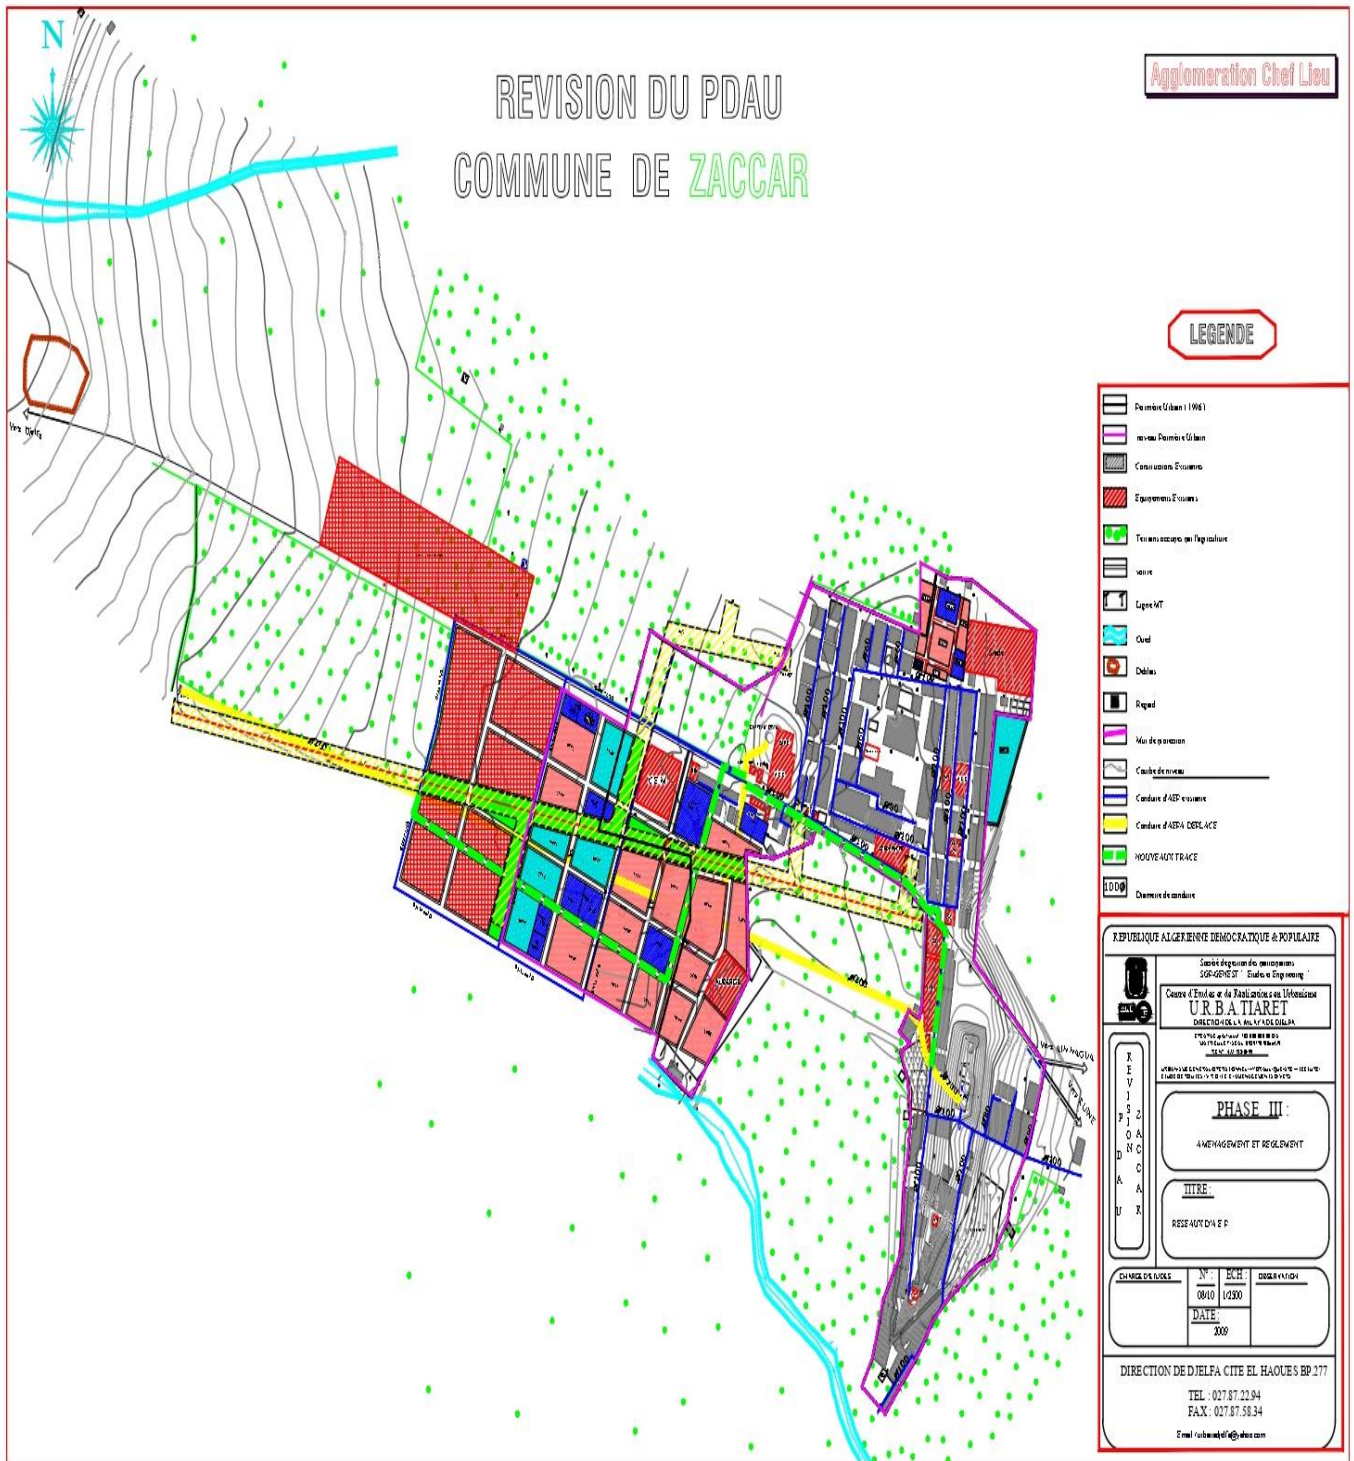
N

REVISION DU PDAU

COMMUNE DE ZACCAR

Agglomeration Chef Lieu

LEGENDE

Perimètre Urbain (1998)
nouveau Perimètre Urbain
Constructions Existantes
Equipements Existants
Terrains occupés par l'agriculture
voirie
Ligne MT
Oued
Déblais
Regard
Mur de protection
Courbe de niveau
Conduite d'AEP existante
Conduite d'AEP A DEPLACE
NOUVEAUX TRACE
Diamètre de conduite

Vers Djelfa

REPUBLIQUE ALGERIENNE DEMOCRATIQUE & POPULAIRE

Centre d'Etudes et de Réalisations en Urbanisme
U.R.B.A TIARET
DIRECTION DE LA WILAYA DE DJELFA

R E V I S I O N D U P D A U
Z A C C A R

PHASE III :
AMENAGEMENT ET REGLEMENT

TITRE :
RESEAUX D'A.E.P

CHARGE DE L'ETUDE
N° : 08/10
ECH : 1/2500
DATE : 2009
OBSERVATION

DIRECTION DE DJELFA CITE EL HAOUES BP 277
TEL : 027.87.22.94
FAX : 027.87.58.34
Email : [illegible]